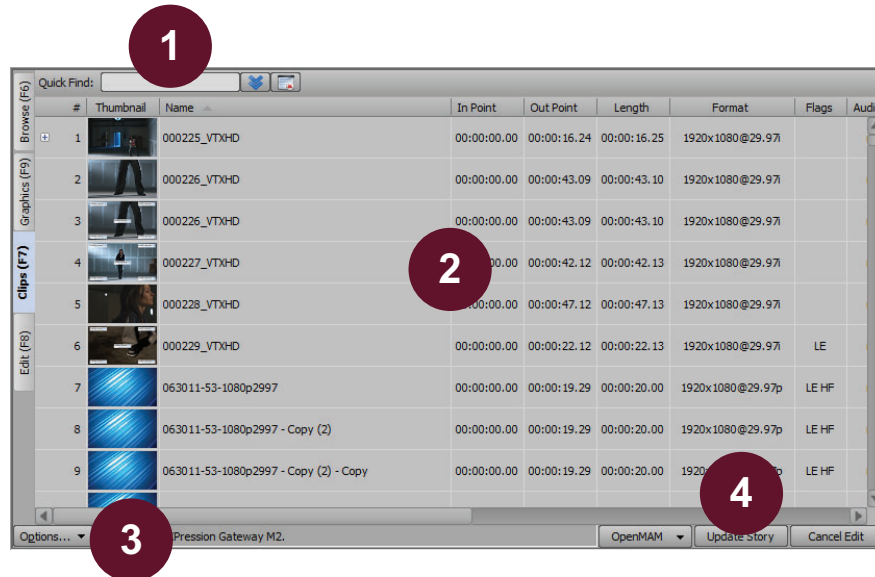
1

Quick Find:

Browse (F6)
Graphics (F9)
Clips (F7)
Edit (F8)

| # | Thumbnail | Name | In Point | Out Point | Length | Format | Flags | Audi |
|---|---|---|---|---|---|---|---|---|
| 1 | | 000225_VTXHD | 00:00:00.00 | 00:00:16.24 | 00:00:16.25 | 1920x1080@29.97i | | |
| 2 | | 000226_VTXHD | 00:00:00.00 | 00:00:43.09 | 00:00:43.10 | 1920x1080@29.97i | | |
| 3 | | 000226_VTXHD | 00:00:00.00 | 00:00:43.09 | 00:00:43.10 | 1920x1080@29.97i | | |
| 4 | | 000227_VTXHD | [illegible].00 | 00:00:42.12 | 00:00:42.13 | 1920x1080@29.97i | | |
| 5 | | 000228_VTXHD | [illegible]:00.00 | 00:00:47.12 | 00:00:47.13 | 1920x1080@29.97i | | |
| 6 | | 000229_VTXHD | 00:00:00.00 | 00:00:22.12 | 00:00:22.13 | 1920x1080@29.97i | LE | |
| 7 | | 063011-53-1080p2997 | 00:00:00.00 | 00:00:19.29 | 00:00:20.00 | 1920x1080@29.97p | LE HF | |
| 8 | | 063011-53-1080p2997 - Copy (2) | 00:00:00.00 | 00:00:19.29 | 00:00:20.00 | 1920x1080@29.97p | LE HF | |
| 9 | | 063011-53-1080p2997 - Copy (2) - Copy | 00:00:00.00 | 00:00:19.29 | 00:00:20.00 | 1920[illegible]p | LE HF | |

2

Options... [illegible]Pression Gateway M2. OpenMAM Update Story Cancel Edit

3

4